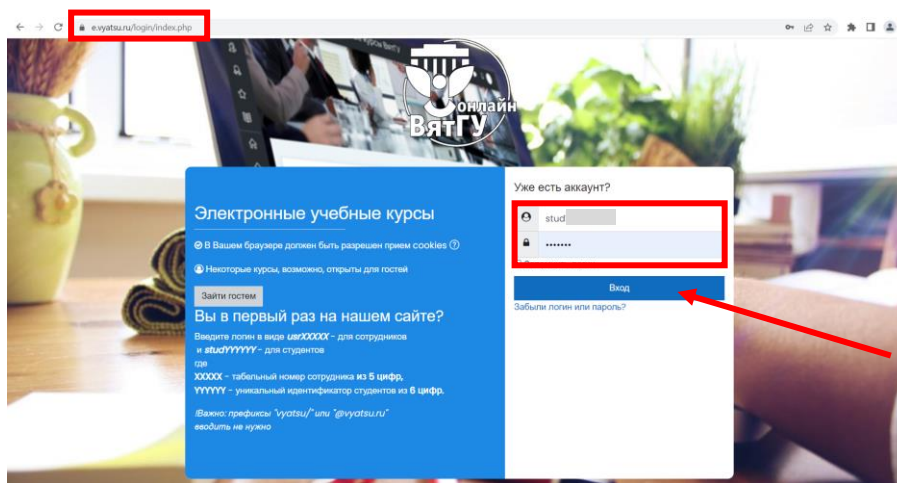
e.vyatsu.ru/login/index.php

Онлайн ВятГУ

Электронные учебные курсы

В Вашем браузере должен быть разрешен прием cookies

Некоторые курсы, возможно, открыты для гостей

Зайти гостем

Вы в первый раз на нашем сайте?

Введите логин в виде *usrXXXXX* - для сотрудников и *studYYYYYY* - для студентов
где
XXXXX - табельный номер сотрудника из 5 цифр,
YYYYYY - уникальный идентификатор студентов из 6 цифр.

!Важно: префиксы "vyatsu/" или "@vyatsu.ru" вводить не нужно

Уже есть аккаунт?

stud

•••••••

Вход

Забыли логин или пароль?